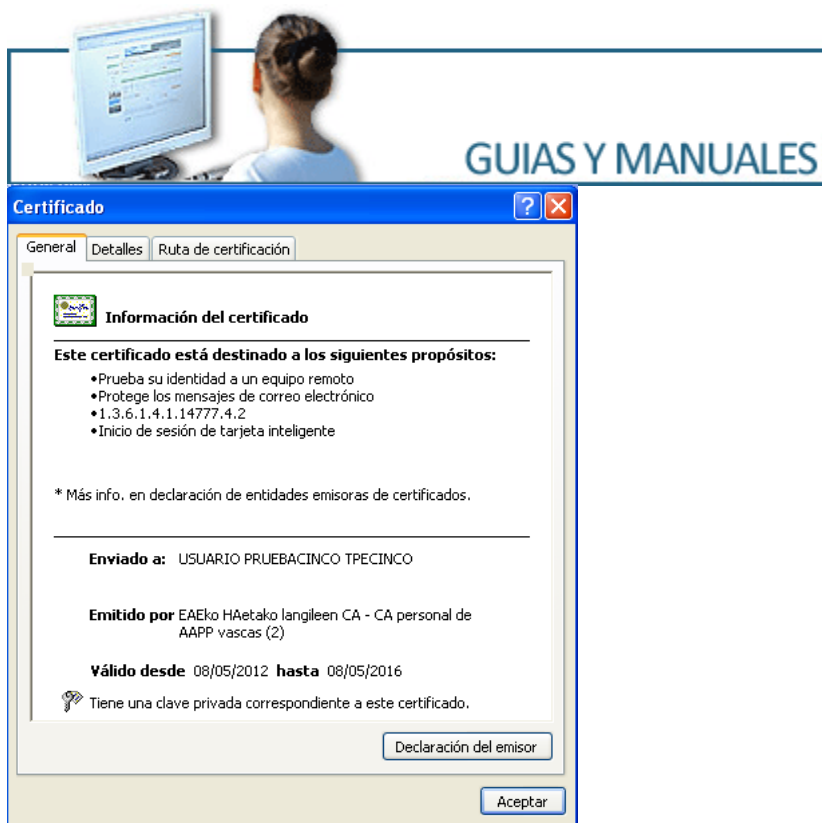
GUIAS Y MANUALES

Certificado

General | Detalles | Ruta de certificación

Información del certificado

Este certificado está destinado a los siguientes propósitos:

•Prueba su identidad a un equipo remoto
•Protege los mensajes de correo electrónico
•1.3.6.1.4.1.14777.4.2
•Inicio de sesión de tarjeta inteligente

* Más info. en declaración de entidades emisoras de certificados.

Enviado a: USUARIO PRUEBACINCO TPECINCO

Emitido por EAEko HAetako langileen CA - CA personal de AAPP vascas (2)

Válido desde 08/05/2012 hasta 08/05/2016

Tiene una clave privada correspondiente a este certificado.

Declaración del emisor

Aceptar